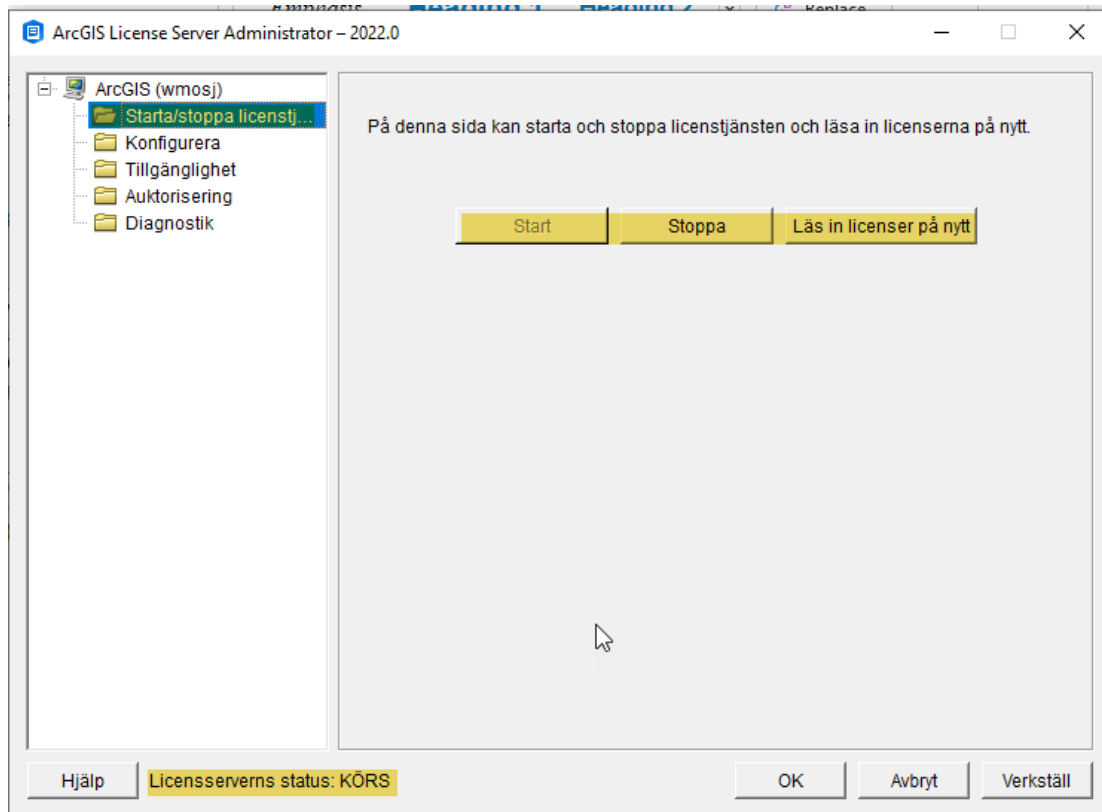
ArcGIS License Server Administrator – 2022.0

ArcGIS (wmosj)
Starta/stoppa licenstj...
Konfigurera
Tillgänglighet
Auktorisering
Diagnostik

På denna sida kan starta och stoppa licenstjänsten och läsa in licenserna på nytt.

Start
Stoppa
Läs in licenser på nytt

Hjälp
Licensserverns status: KÖRS
OK
Avbryt
Verkställ